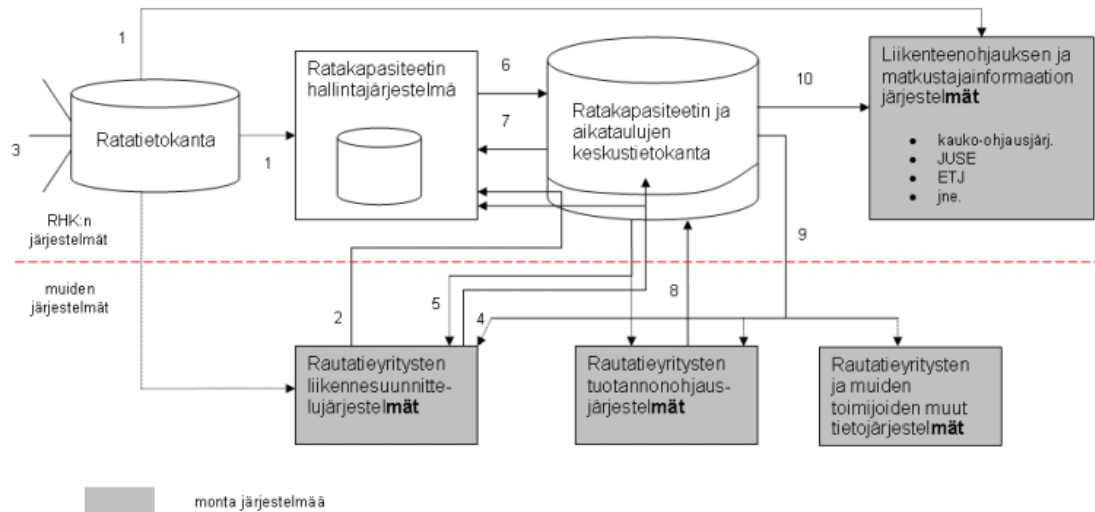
1

3

Ratatietokanta

1

RHK:n järjestelmät

muiden järjestelmät

Ratakapasiteetin hallintajärjestelmä

6

7

Ratakapasiteetin ja aikataulujen keskustietokanta

10

Liikenteenohjauksen ja matkustajainformaation järjestel**mät**

- kauko-ohjausjärj.
- JUSE
- ETJ
- jne.

9

2

5

4

8

Rautatieyritysten liikennesuunnittelujärjestel**mät**

Rautatieyritysten tuotannonohjausjärjestel**mät**

Rautatieyritysten ja muiden toimijoiden muut tietojärjestel**mät**

monta järjestelmää